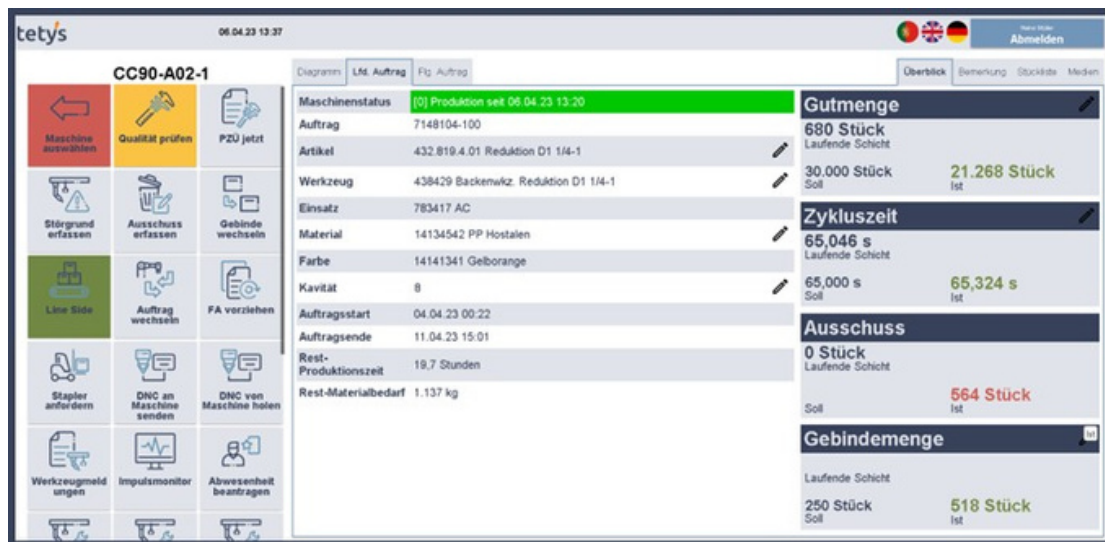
tetys

06.04.23 13:37

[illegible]
Abmelden

CC90-A02-1

Maschine auswählen

Qualität prüfen

PZÜ jetzt

Störgrund erfassen

Ausschuss erfassen

Gebinde wechseln

Line Side

Auftrag wechseln

FA vorziehen

Stapler anfordern

DNC an Maschine senden

DNC von Maschine holen

Werkzeugmeldungen

Impulsmonitor

Abwesenheit beantragen

Diagramm | Lfd. Auftrag | Flg. Auftrag

Überblick | Bemerkung | Stückliste | Medien

| Maschinenstatus | [0] Produktion seit 06.04.23 13:20 |
|---|---|
| Auftrag | 7148104-100 |
| Artikel | 432.819.4.01 Reduktion D1 1/4-1 |
| Werkzeug | 438429 Backenwkz. Reduktion D1 1/4-1 |
| Einsatz | 783417 AC |
| Material | 14134542 PP Hostalen |
| Farbe | 14141341 Gelborange |
| Kavität | 8 |
| Auftragsstart | 04.04.23 00:22 |
| Auftragsende | 11.04.23 15:01 |
| Rest-Produktionszeit | 19,7 Stunden |
| Rest-Materialbedarf | 1.137 kg |

Gutmenge
680 Stück
Laufende Schicht
30.000 Stück
Soll
21.268 Stück
Ist

Zykluszeit
65,046 s
Laufende Schicht
65,000 s
Soll
65,324 s
Ist

Ausschuss
0 Stück
Laufende Schicht
Soll
564 Stück
Ist

Gebindemenge
Laufende Schicht
250 Stück
Soll
518 Stück
Ist